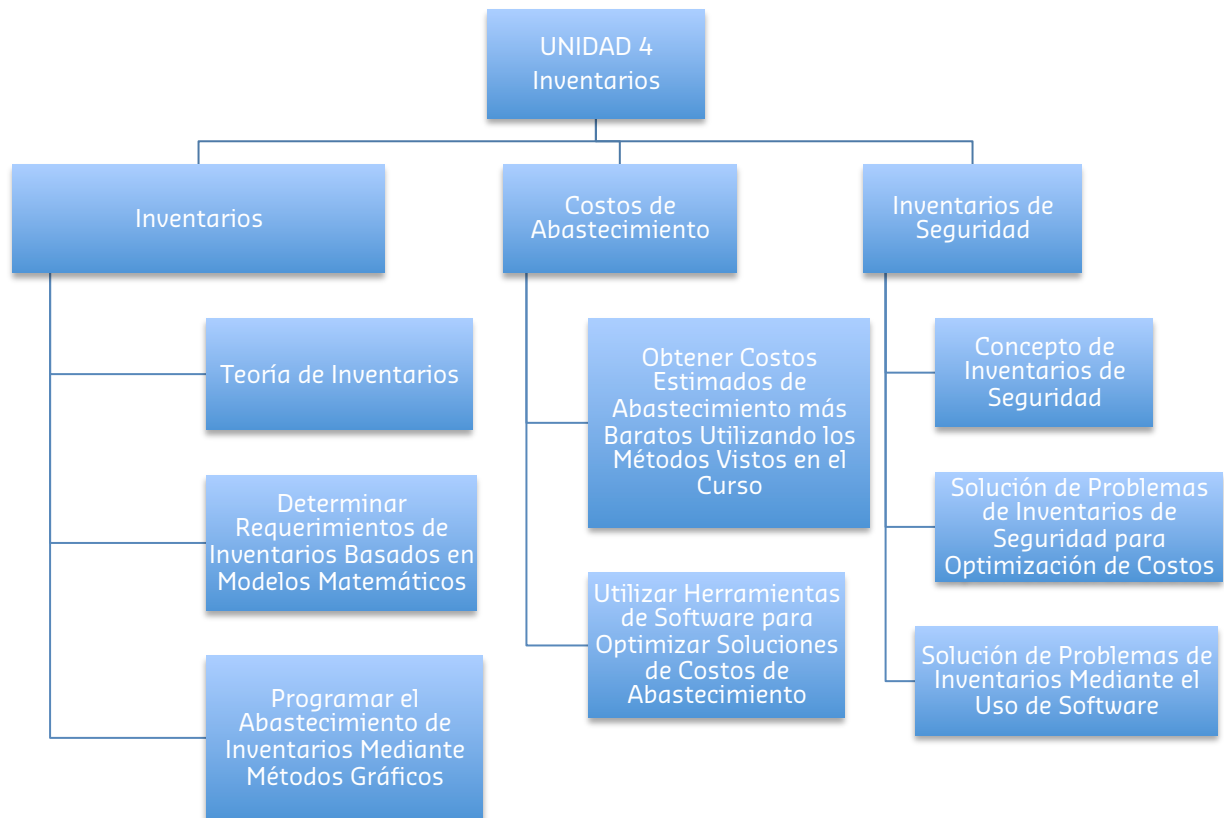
UNIDAD 4
Inventarios

Inventarios

Teoría de Inventarios

Determinar Requerimientos de Inventarios Basados en Modelos Matemáticos

Programar el Abastecimiento de Inventarios Mediante Métodos Gráficos

Costos de Abastecimiento

Obtener Costos Estimados de Abastecimiento más Baratos Utilizando los Métodos Vistos en el Curso

Utilizar Herramientas de Software para Optimizar Soluciones de Costos de Abastecimiento

Inventarios de Seguridad

Concepto de Inventarios de Seguridad

Solución de Problemas de Inventarios de Seguridad para Optimización de Costos

Solución de Problemas de Inventarios Mediante el Uso de Software